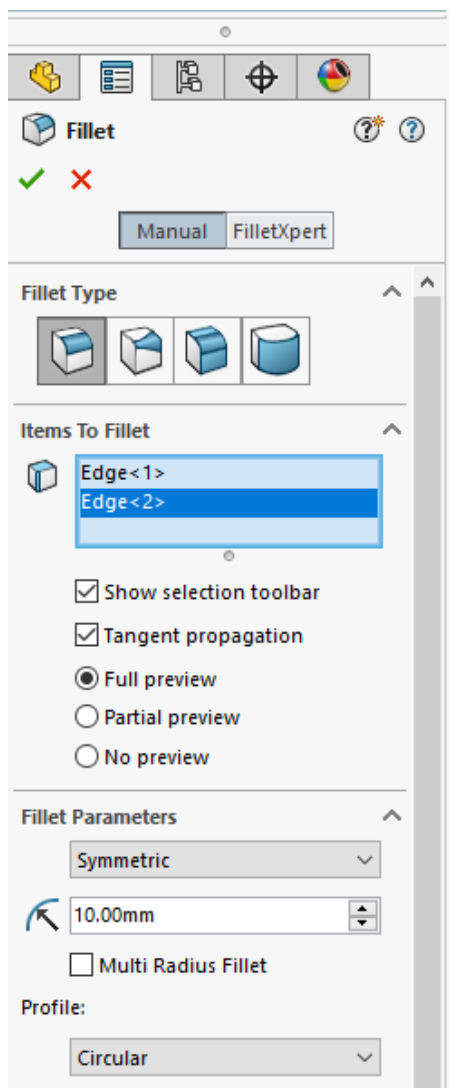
Fillet

Manual FilletXpert

Fillet Type

Items To Fillet

Edge<1>
Edge<2>

Show selection toolbar

Tangent propagation

Full preview

Partial preview

No preview

Fillet Parameters

Symmetric

10.00mm

Multi Radius Fillet

Profile:

Circular